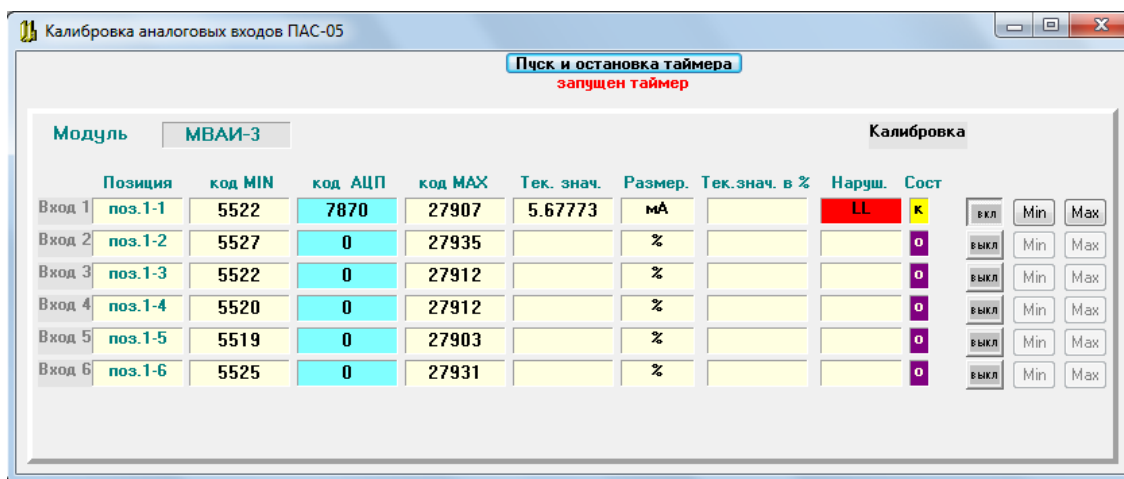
Калибровка аналоговых входов ПАС-05

Пуск и остановка таймера
запущен таймер

Модуль МВАИ-3

Калибровка

| | Позиция | код MIN | код АЦП | код MAX | Тек. знач. | Размер. | Тек.знач. в % | Наруш. | Сост | | | |
|---|---|---|---|---|---|---|---|---|---|---|---|---|
| Вход 1 | поз.1-1 | 5522 | 7870 | 27907 | 5.67773 | мА | | LL | К | вкл | Min | Max |
| Вход 2 | поз.1-2 | 5527 | 0 | 27935 | | % | | | О | выкл | Min | Max |
| Вход 3 | поз.1-3 | 5522 | 0 | 27912 | | % | | | О | выкл | Min | Max |
| Вход 4 | поз.1-4 | 5520 | 0 | 27912 | | % | | | О | выкл | Min | Max |
| Вход 5 | поз.1-5 | 5519 | 0 | 27903 | | % | | | О | выкл | Min | Max |
| Вход 6 | поз.1-6 | 5525 | 0 | 27931 | | % | | | О | выкл | Min | Max |